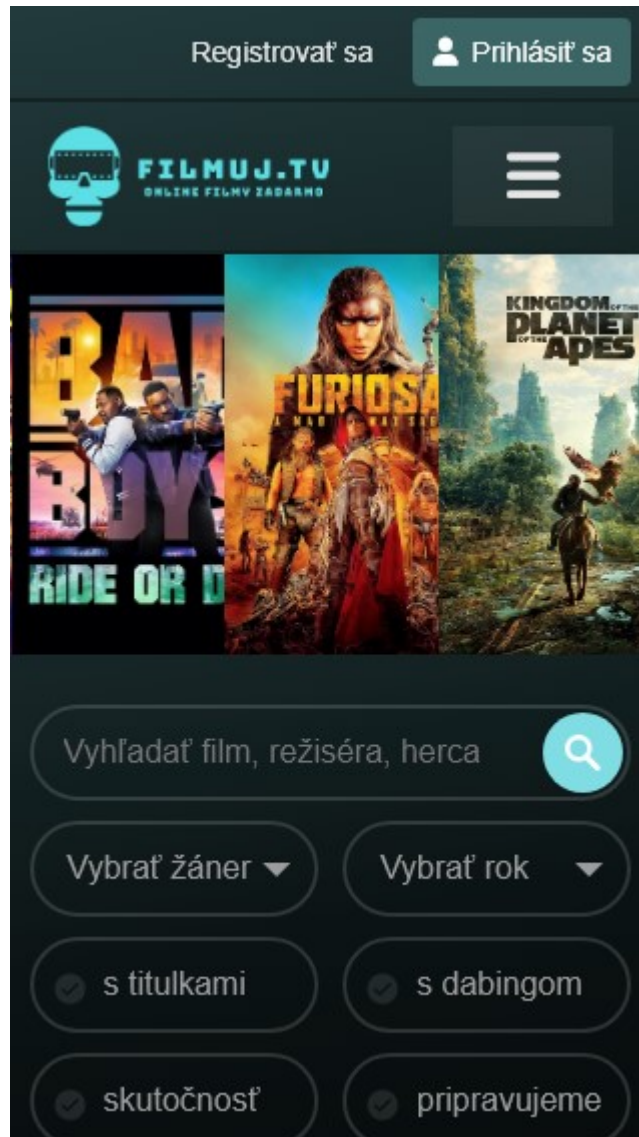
Registrovať sa

Prihlásiť sa

FILMUJ.TV
ONLINE FILMY ZADARMO

BAD BOYS
RIDE OR D

FURIOSA

KINGDOM OF THE PLANET OF THE APES

Vyhľadať film, režiséra, herca

Vybrať žáner

Vybrať rok

s titulkami

s dabingom

skutočnosť

pripravujeme